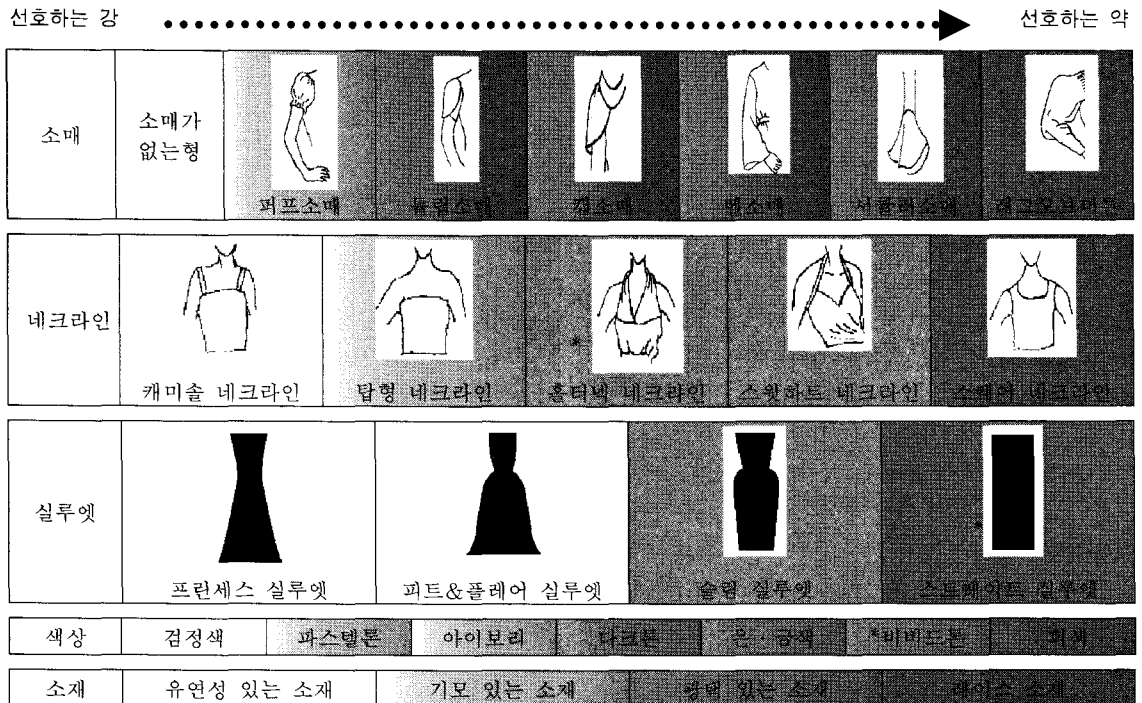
선호하는 강 선호하는 약

| 소매 | 소매가 없는형 | 퍼프소매 | 튤립소매 | 캡소매 | 벨소매 | 서큘러소매 | 래글런슬리브 |
|---|---|---|---|---|---|---|---|

| 네크라인 | 캐미솔 네크라인 | 탑형 네크라인 | 홀터넥 네크라인 | 스윗하트 네크라인 | 스퀘어 네크라인 |
|---|---|---|---|---|---|

| 실루엣 | 프린세스 실루엣 | 피트&플레어 실루엣 | 슬림 실루엣 | 스트레이트 실루엣 |
|---|---|---|---|---|

| 색상 | 검정색 | 파스텔톤 | 아이보리 | 다크톤 | 은·금색 | *비비드톤 | 회색 |
|---|---|---|---|---|---|---|---|

| 소재 | 유연성 있는 소재 | 기모 있는 소재 | 광택 있는 소재 | 레이스 소재 |
|---|---|---|---|---|